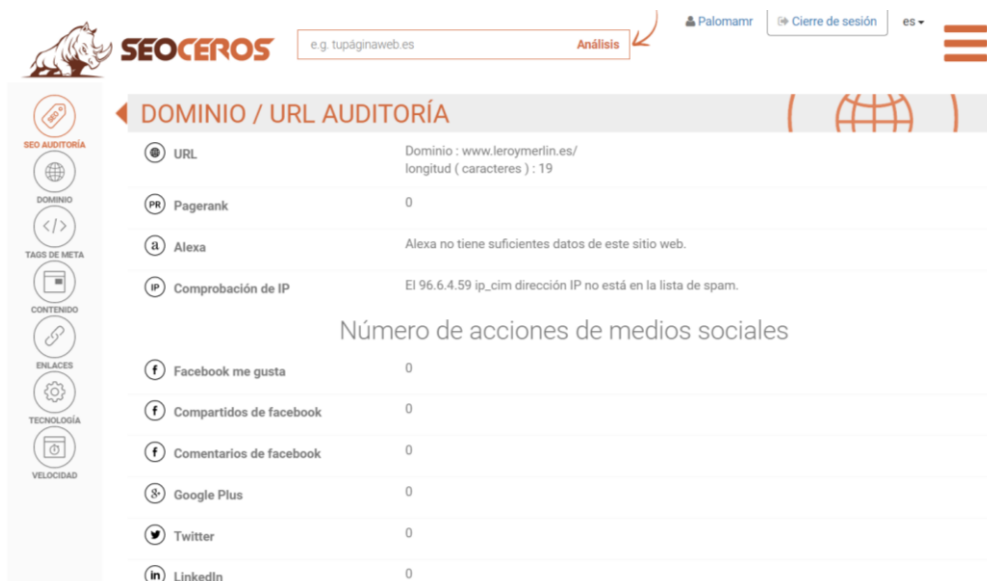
SEOCEROS

e.g. tupáginaweb.es Análisis

Palomamr Cierre de sesión es

SEO
SEO AUDITORÍA
DOMINIO
TAGS DE META
CONTENIDO
ENLACES
TECNOLOGÍA
VELOCIDAD

DOMINIO / URL AUDITORÍA

| | |
|---|---|
| URL | Dominio : www.leroymerlin.es/ longitud ( caracteres ) : 19 |
| PR Pagerank | 0 |
| a Alexa | Alexa no tiene suficientes datos de este sitio web. |
| IP Comprobación de IP | El 96.6.4.59 ip_cim dirección IP no está en la lista de spam. |

Número de acciones de medios sociales

| | |
|---|---|
| Facebook me gusta | 0 |
| Compartidos de facebook | 0 |
| Comentarios de facebook | 0 |
| Google Plus | 0 |
| Twitter | 0 |
| LinkedIn | 0 |